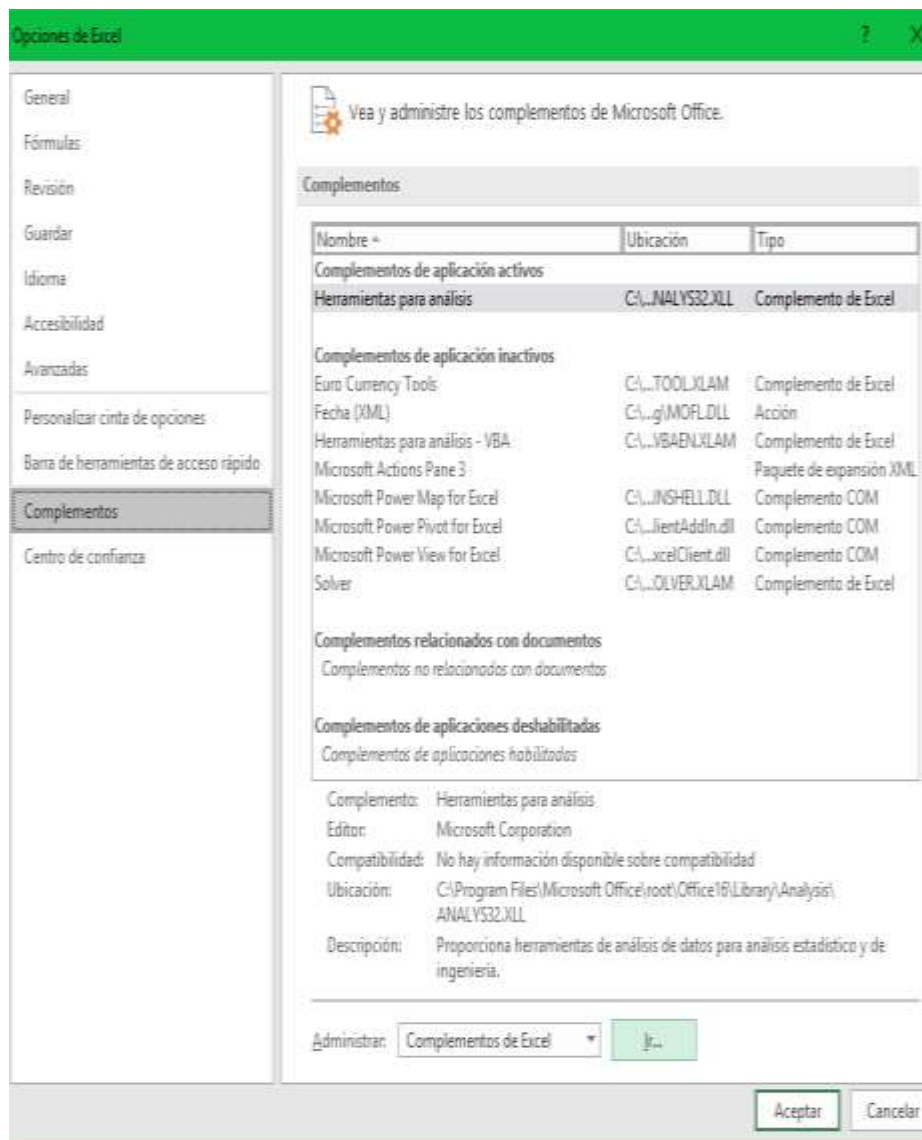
Opciones de Excel

? X

General
Fórmulas
Revisión
Guardar
Idioma
Accesibilidad
Avanzadas
Personalizar cinta de opciones
Barra de herramientas de acceso rápido
Complementos
Centro de confianza

Vea y administre los complementos de Microsoft Office.

Complementos

| Nombre ▲ | Ubicación | Tipo |
|---|---|---|
| Complementos de aplicación activos | | |
| Herramientas para análisis | C:\...NALYS32.XLL | Complemento de Excel |
| Complementos de aplicación inactivos | | |
| Euro Currency Tools | C:\...TOOL.XLAM | Complemento de Excel |
| Fecha (XML) | C:\...g\MOFL.DLL | Acción |
| Herramientas para análisis - VBA | C:\...VBAEN.XLAM | Complemento de Excel |
| Microsoft Actions Pane 3 | | Paquete de expansión XML |
| Microsoft Power Map for Excel | C:\...INSHELL.DLL | Complemento COM |
| Microsoft Power Pivot for Excel | C:\...lientAddIn.dll | Complemento COM |
| Microsoft Power View for Excel | C:\...xcelClient.dll | Complemento COM |
| Solver | C:\...OLVER.XLAM | Complemento de Excel |
| Complementos relacionados con documentos | | |
| Complementos no relacionados con documentos | | |
| Complementos de aplicaciones deshabilitadas | | |
| Complementos de aplicaciones habilitados | | |

Complemento: Herramientas para análisis
Editor: Microsoft Corporation
Compatibilidad: No hay información disponible sobre compatibilidad
Ubicación: C:\Program Files\Microsoft Office\root\Office16\Library\Analysis\ANALYS32.XLL
Descripción: Proporciona herramientas de análisis de datos para análisis estadístico y de ingeniería.

Administrar: Complementos de Excel ▾ Ir...

Aceptar Cancelar